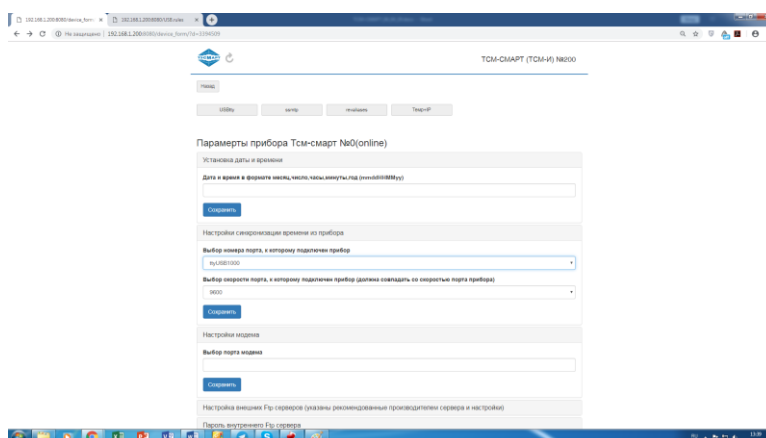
192.168.1.200:8080/device_form · 192.168.1.200:8080/USB/view

Не защищено | 192.168.1.200:8080/device_form/?id=3394509

ТСМ-СМАРТ (ТСМ-И) №200

Назад

USBtty | sertty | rsvalues | Temp+IP

Параметры прибора Тсм-смарт №0(online)

Установка даты и времени

Дата и время в формате месяц,число,часы,минуты,год (mmddHHMMyy)

Сохранить

Настройки синхронизации времени из прибора

Выбор номера порта, к которому подключен прибор

ttyUSB1000

Выбор скорости порта, к которому подключен прибор (должна совпадать со скоростью порта прибора)

9600

Сохранить

Настройки модема

Выбор порта модема

Сохранить

Настройка внешних Ftp серверов (указаны рекомендованные производители сервера и настройки)

Пароль внутреннего Ftp сервера